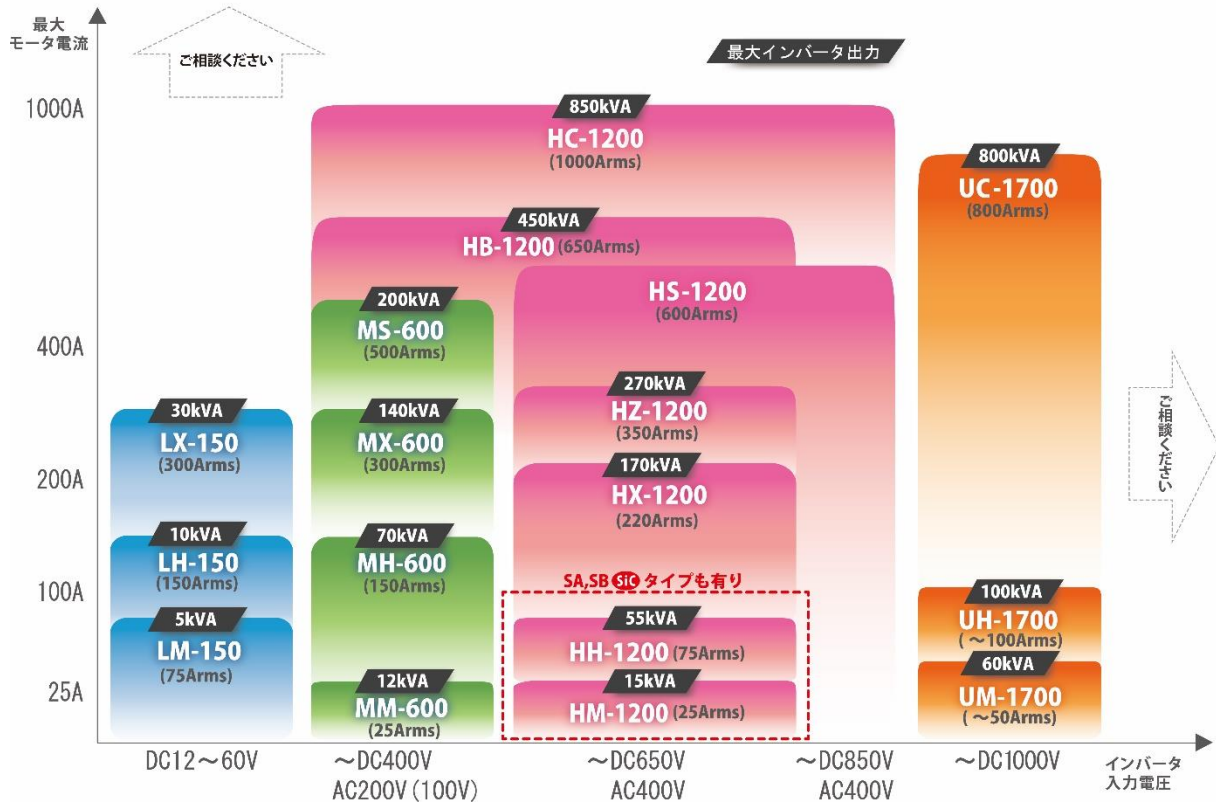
最大
モータ電流

ご相談ください

最大インバータ出力

1000A

400A

200A

100A

25A

850kVA
HC-1200
(1000Arms)

800kVA
UC-1700
(800Arms)

450kVA
HB-1200 (650Arms)

HS-1200
(600Arms)

200kVA
MS-600
(500Arms)

270kVA
HZ-1200
(350Arms)

30kVA
LX-150
(300Arms)

140kVA
MX-600
(300Arms)

ご相談ください

170kVA
HX-1200
(220Arms)

10kVA
LH-150
(150Arms)

70kVA
MH-600
(150Arms)

SA,SB SiC タイプも有り

100kVA
UH-1700
(～100Arms)

5kVA
LM-150
(75Arms)

55kVA
HH-1200 (75Arms)

60kVA
UM-1700
(～50Arms)

12kVA
MM-600
(25Arms)

15kVA
HM-1200 (25Arms)

DC12～60V

～DC400V
AC200V (100V)

～DC650V
AC400V

～DC850V
AC400V

～DC1000V

インバータ
入力電圧